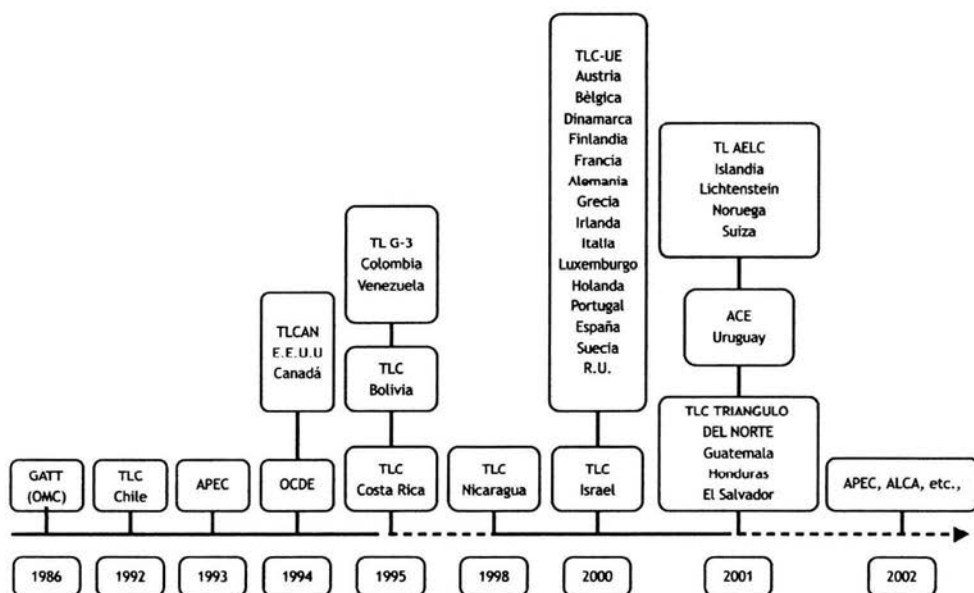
GATT (OMC)
1986

TLC Chile
1992

APEC
1993

TLCAN
E.E.U.U
Canadá

OCDE
1994

TL G-3
Colombia
Venezuela

TLC
Bolivia

TLC
Costa Rica
1995

TLC
Nicaragua
1998

TLC-UE
Austria
Bèlgica
Dinamarca
Finlandia
Francia
Alemania
Grecia
Irlanda
Italia
Luxemburgo
Holanda
Portugal
España
Suecia
R.U.

TLC
Israel
2000

TL AELC
Islandia
Lichtenstein
Noruega
Suiza

ACE
Uruguay

TLC TRIANGULO DEL NORTE
Guatemala
Honduras
El Salvador
2001

APEC, ALCA, etc.,
2002